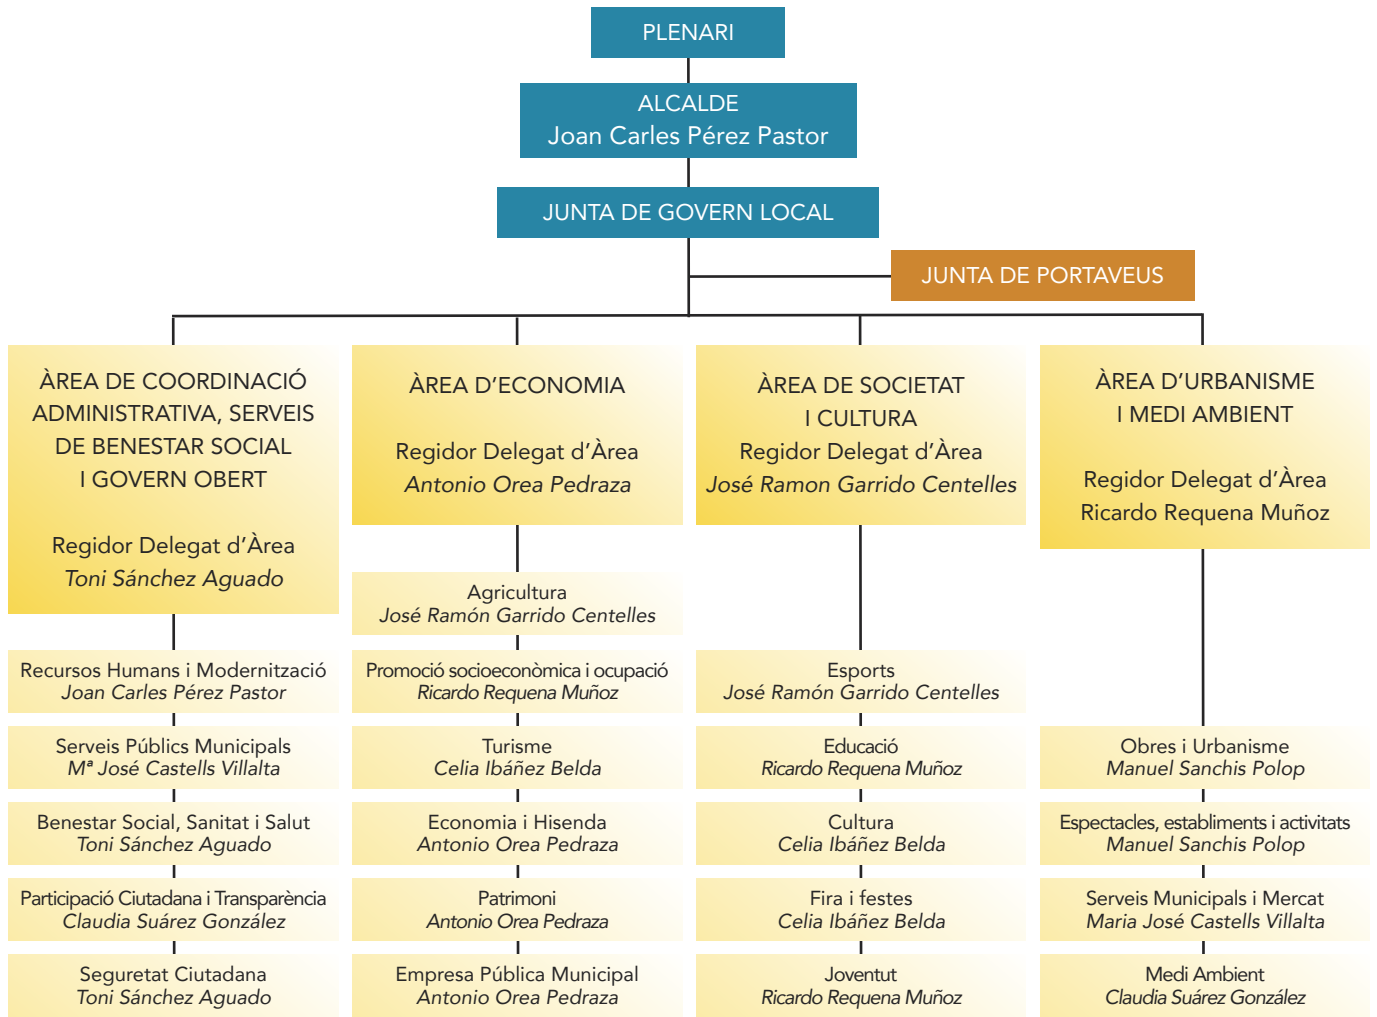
PLENARI

ALCALDE
Joan Carles Pérez Pastor

JUNTA DE GOVERN LOCAL

JUNTA DE PORTAVEUS

ÀREA DE COORDINACIÓ ADMINISTRATIVA, SERVEIS DE BENESTAR SOCIAL I GOVERN OBERT

Regidor Delegat d'Àrea
Toni Sánchez Aguado

Recursos Humans i Modernització
Joan Carles Pérez Pastor

Serveis Públics Municipals
Mª José Castells Villalta

Benestar Social, Sanitat i Salut
Toni Sánchez Aguado

Participació Ciutadana i Transparència
Claudia Suárez González

Seguretat Ciutadana
Toni Sánchez Aguado

ÀREA D'ECONOMIA

Regidor Delegat d'Àrea
Antonio Orea Pedraza

Agricultura
José Ramón Garrido Centelles

Promoció socioeconòmica i ocupació
Ricardo Requena Muñoz

Turisme
Celia Ibáñez Belda

Economia i Hisenda
Antonio Orea Pedraza

Patrimoni
Antonio Orea Pedraza

Empresa Pública Municipal
Antonio Orea Pedraza

ÀREA DE SOCIETAT I CULTURA
Regidor Delegat d'Àrea
José Ramon Garrido Centelles

Esports
José Ramón Garrido Centelles

Educació
Ricardo Requena Muñoz

Cultura
Celia Ibáñez Belda

Fira i festes
Celia Ibáñez Belda

Joventut
Ricardo Requena Muñoz

ÀREA D'URBANISME I MEDI AMBIENT

Regidor Delegat d'Àrea
Ricardo Requena Muñoz

Obres i Urbanisme
Manuel Sanchis Polop

Espectacles, establiments i activitats
Manuel Sanchis Polop

Serveis Municipals i Mercat
Maria José Castells Villalta

Medi Ambient
Claudia Suárez González